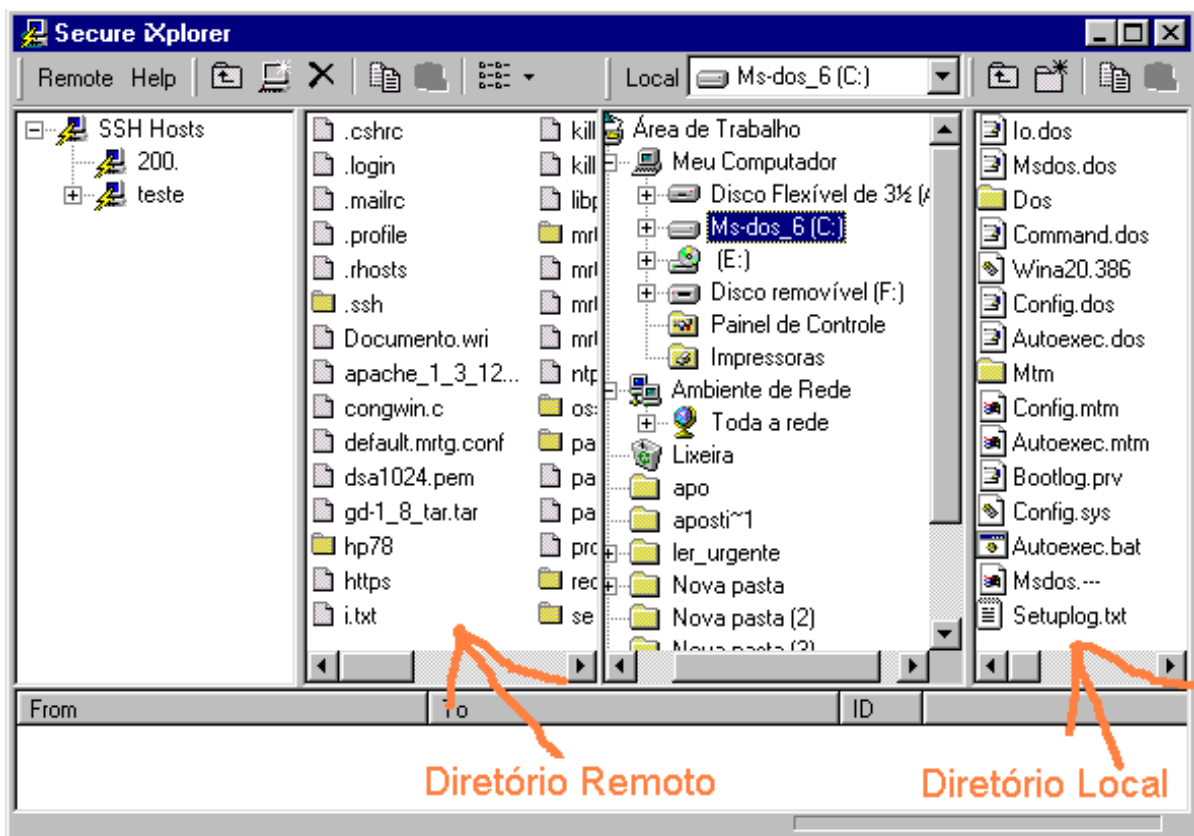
Secure iXplorer

Remote Help

Local Ms-dos_6 (C:)

SSH Hosts
200.
teste

.cshrc
.login
.mailrc
.profile
.rhosts
.ssh
Documento.wri
apache_1_3_12...
congwin.c
default.mrtg.conf
dsa1024.pem
gd-1_8_tar.tar
hp78
https
i.txt

kill
kill
libp
mrt
mrt
mrt
mrt
ntp
os:
pa
pa
pa
pro
rec
se

Área de Trabalho
Meu Computador
Disco Flexível de 3½ (A
Ms-dos_6 (C:)
(E:)
Disco removível (F:)
Painel de Controle
Impressoras
Ambiente de Rede
Toda a rede
Lixeira
apo
aposti~1
ler_urgente
Nova pasta
Nova pasta (2)
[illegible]

Io.dos
Msdos.dos
Dos
Command.dos
Wina20.386
Config.dos
Autoexec.dos
Mtm
Config.mtm
Autoexec.mtm
Bootlog.prv
Config.sys
Autoexec.bat
Msdos.---
Setuplog.txt

From
To
ID

Diretório Remoto
Diretório Local